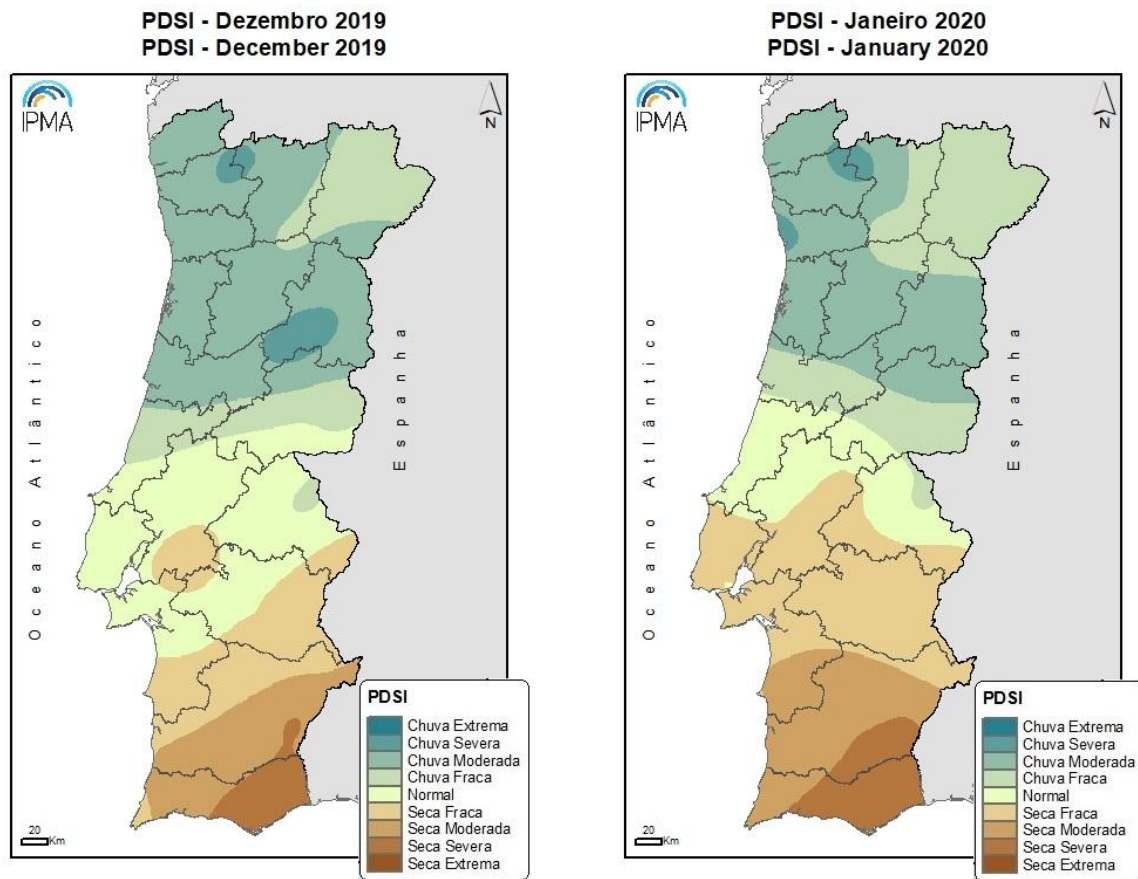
PDSI - Dezembro 2019
PDSI - December 2019

IPMA

N

Oceano Atlântico

Espanha

PDSI
Chuva Extrema
Chuva Severa
Chuva Moderada
Chuva Fraca
Normal
Seca Fraca
Seca Moderada
Seca Severa
Seca Extrema

20 Km

PDSI - Janeiro 2020
PDSI - January 2020

IPMA

N

Oceano Atlântico

Espanha

PDSI
Chuva Extrema
Chuva Severa
Chuva Moderada
Chuva Fraca
Normal
Seca Fraca
Seca Moderada
Seca Severa
Seca Extrema

20 Km